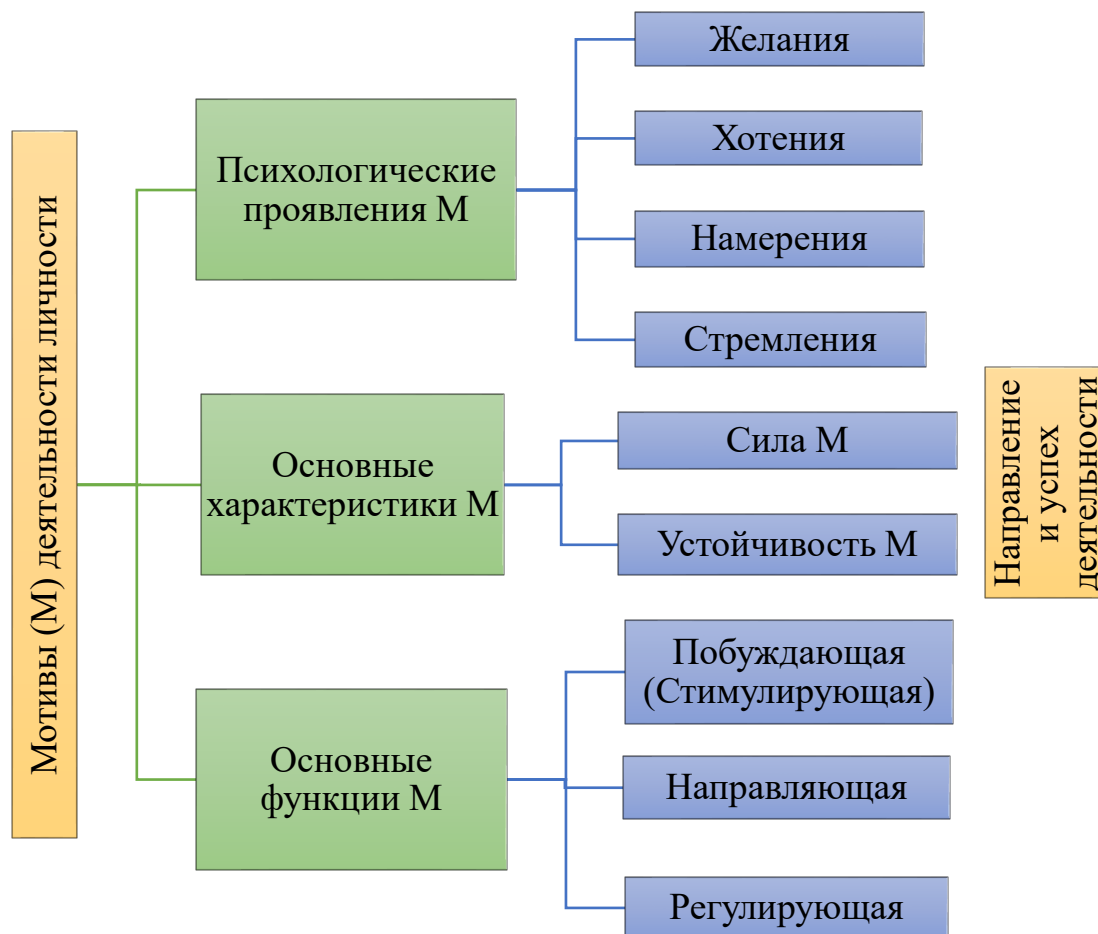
Мотивы (М) деятельности личности

Психологические проявления М

Желания

Хотения

Намерения

Стремления

Основные характеристики М

Сила М

Устойчивость М

Основные функции М

Побуждающая (Стимулирующая)

Направляющая

Регулирующая

Направление и успех деятельности